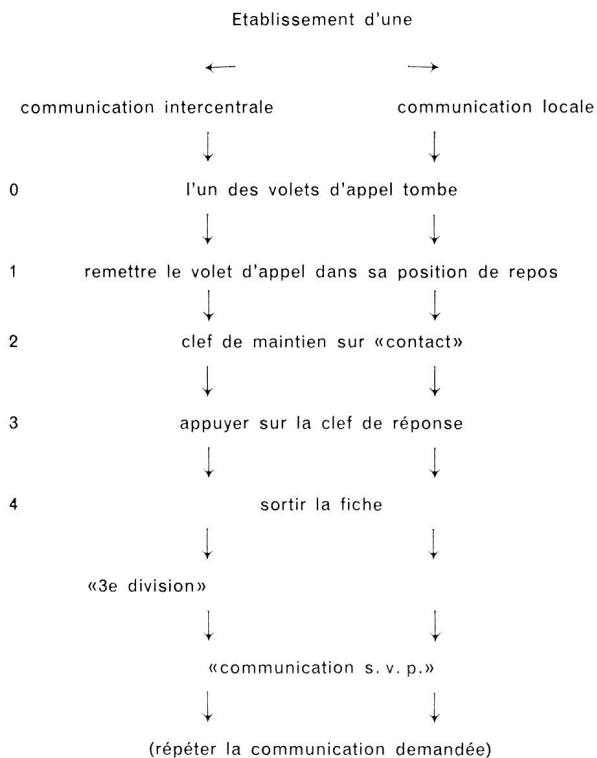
Etablissement d'une

communication intercentrale

communication locale

0 l'un des volets d'appel tombe

1 remettre le volet d'appel dans sa position de repos

2 clef de maintien sur «contact»

3 appuyer sur la clef de réponse

4 sortir la fiche

«3e division»

«communication s. v. p.»

(répéter la communication demandée)